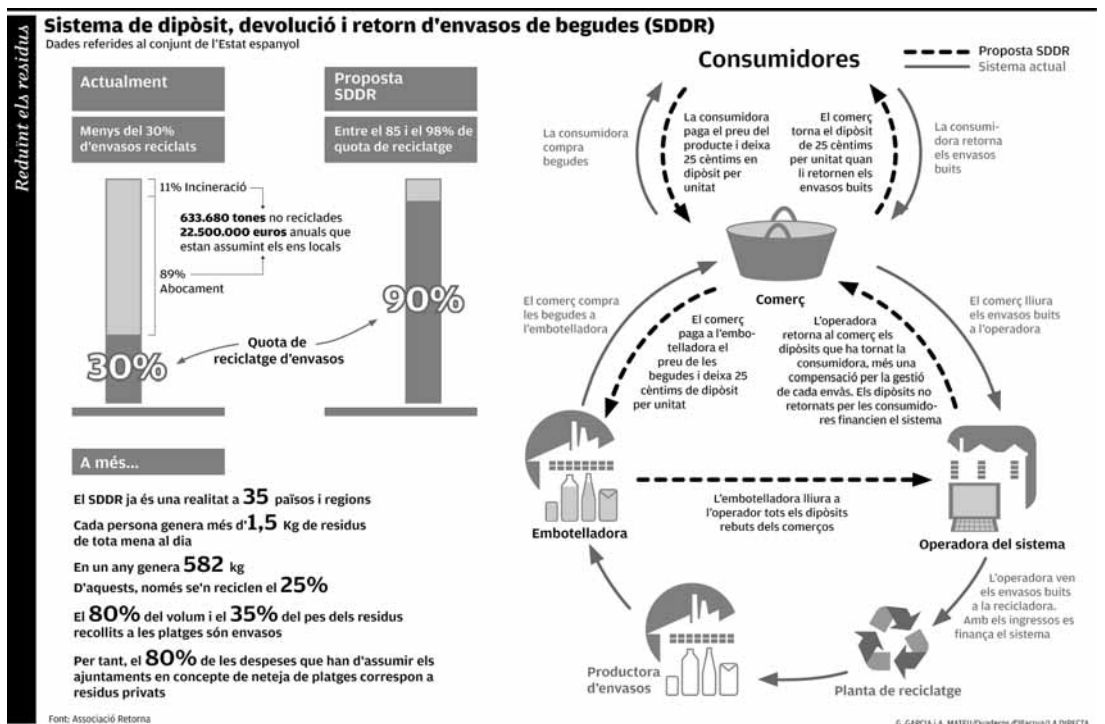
Reduint els residus

Sistema de dipòsit, devolució i retorn d'envasos de begudes (SDDR)
Dades referides al conjunt de l'Estat espanyol

Actualment

Menys del 30% d'envasos reciclats

Proposta SDDR

Entre el 85 i el 98% de quota de reciclatge

11% Incineració

633.680 tones no reciclades
22.500.000 euros anuals que estan assumint els ens locals

89% Abocament

Quota de reciclatge d'envasos

30%

90%

A més...

El SDDR ja és una realitat a 35 països i regions

Cada persona genera més d'1,5 Kg de residus de tota mena al dia

En un any genera 582 kg

D'aquests, només se'n reciclen el 25%

El 80% del volum i el 35% del pes dels residus recollits a les platges són envasos

Per tant, el 80% de les despeses que han d'assumir els ajuntaments en concepte de neteja de platges correspon a residus privats

Font: Associació Retorna

Consumidores

Proposta SDDR
Sistema actual

La consumidora compra begudes

La consumidora paga el preu del producte i deixa 25 cèntims en dipòsit per unitat

El comerç torna el dipòsit de 25 cèntims per unitat quan li retornen els envasos buits

La consumidora retorna els envasos buits

Comerç

El comerç compra les begudes a l'embotelladora

El comerç paga a l'embotelladora el preu de les begudes i deixa 25 cèntims de dipòsit per unitat

L'operadora retorna al comerç els dipòsits que ha tornat la consumidora, més una compensació per la gestió de cada envàs. Els dipòsits no retornats per les consumidores financien el sistema

El comerç lliura els envasos buits a l'operadora

Embotelladora

L'embotelladora lliura a l'operador tots els dipòsits rebuts dels comerços

Operadora del sistema

L'operadora ven els envasos buits a la recicladora. Amb els ingressos es finança el sistema

Productora d'envasos

Planta de reciclatge

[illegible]